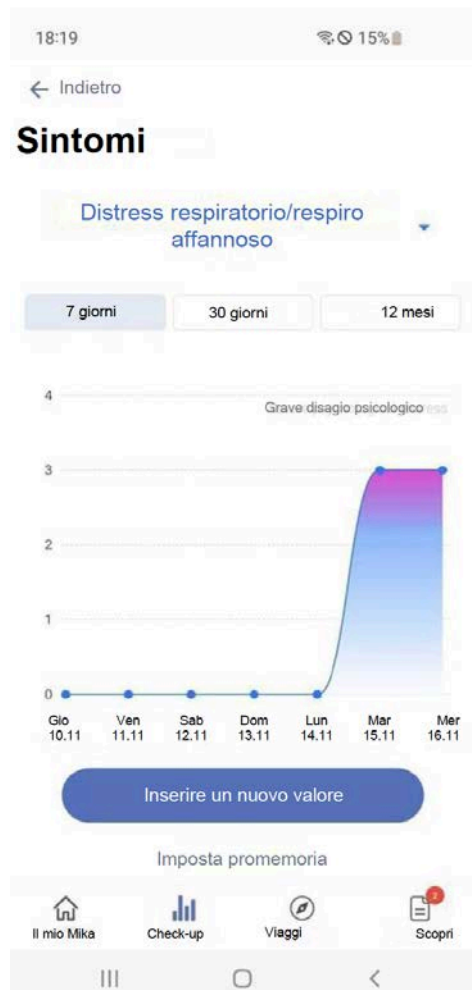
18:19 15%

← Indietro

Sintomi

Distress respiratorio/respiro affannoso

7 giorni
30 giorni
12 mesi

4
Grave disagio psicologico
3
2
1
0

Gio 10.11
Ven 11.11
Sab 12.11
Dom 13.11
Lun 14.11
Mar 15.11
Mer 16.11

Inserire un nuovo valore

Imposta promemoria

Il mio Mika
Check-up
Viaggi
2
Scopri